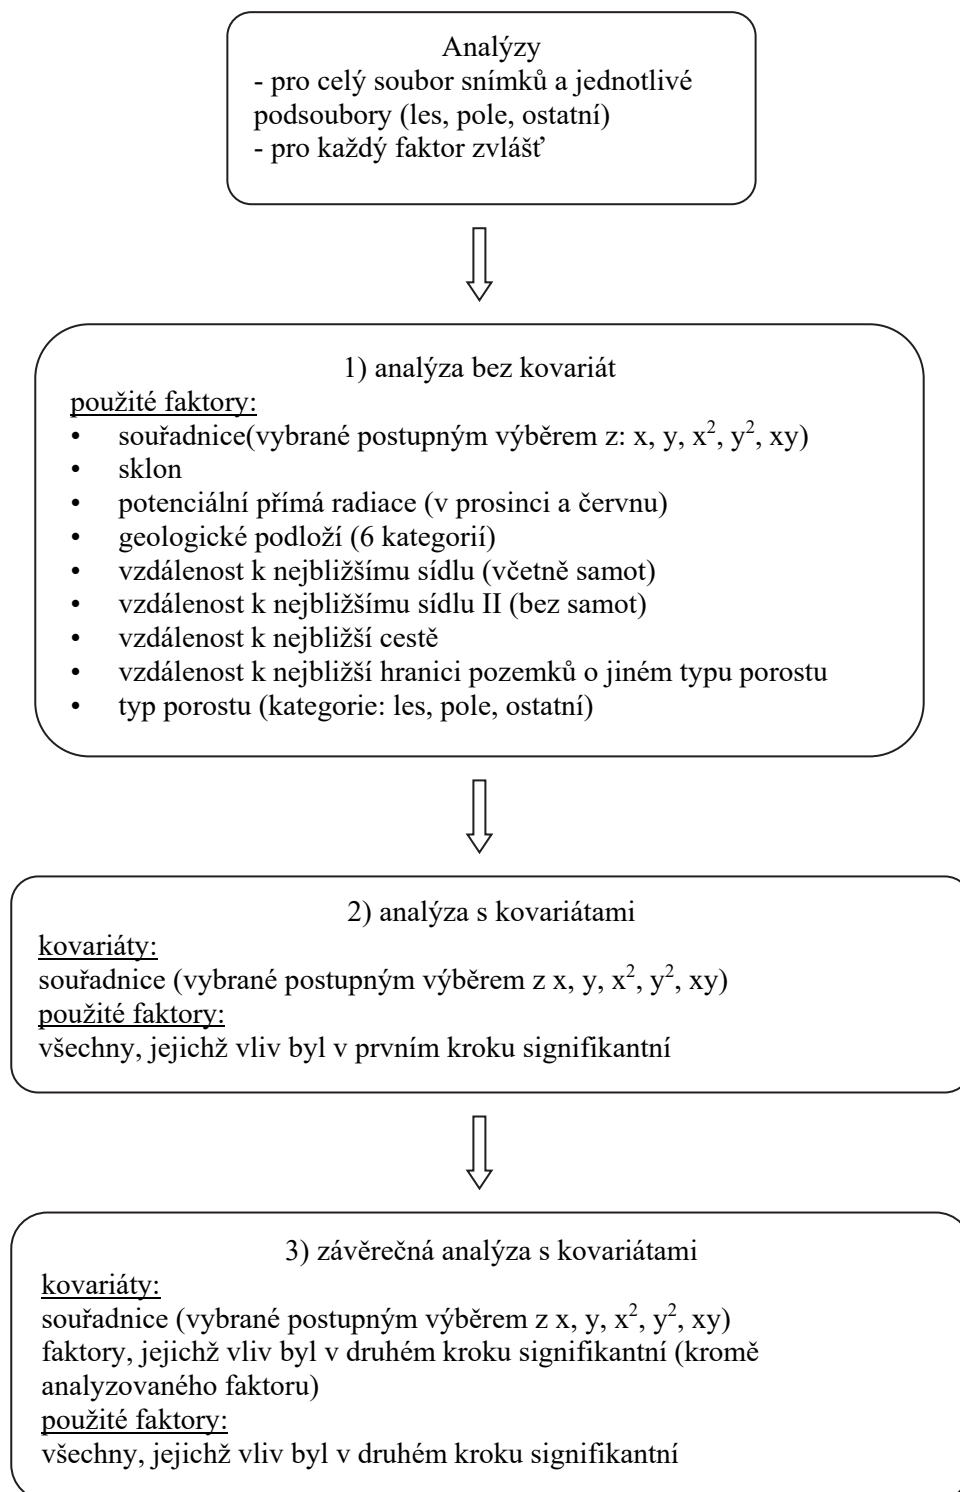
Analýzy
- pro celý soubor snímků a jednotlivé podsoubory (les, pole, ostatní)
- pro každý faktor zvlášť

1) analýza bez kovariát
použité faktory:
• souřadnice(vybrané postupným výběrem z: x, y, $x^2$, $y^2$, xy)
• sklon
• potenciální přímá radiace (v prosinci a červnu)
• geologické podloží (6 kategorií)
• vzdálenost k nejbližšímu sídlu (včetně samot)
• vzdálenost k nejbližšímu sídlu II (bez samot)
• vzdálenost k nejbližší cestě
• vzdálenost k nejbližší hranici pozemků o jiném typu porostu
• typ porostu (kategorie: les, pole, ostatní)

2) analýza s kovariátami
kovariáty:
souřadnice (vybrané postupným výběrem z x, y, $x^2$, $y^2$, xy)
použité faktory:
všechny, jejichž vliv byl v prvním kroku signifikantní

3) závěrečná analýza s kovariátami
kovariáty:
souřadnice (vybrané postupným výběrem z x, y, $x^2$, $y^2$, xy)
faktory, jejichž vliv byl v druhém kroku signifikantní (kromě analyzovaného faktoru)
použité faktory:
všechny, jejichž vliv byl v druhém kroku signifikantní